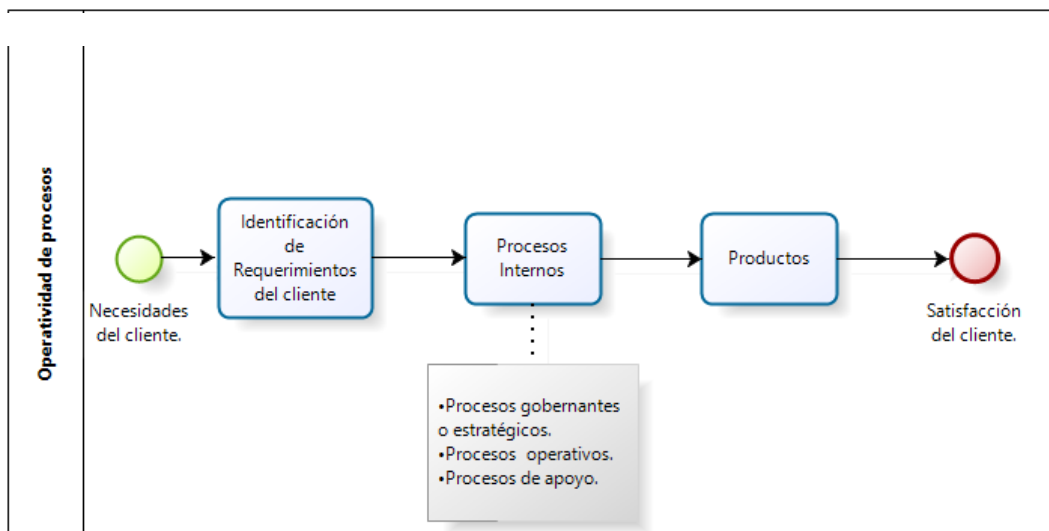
Operatividad de procesos

Necesidades del cliente.

Identificación de Requerimientos del cliente

Procesos Internos

Productos

Satisfacción del cliente.

•Procesos gobernantes o estratégicos.
•Procesos operativos.
•Procesos de apoyo.